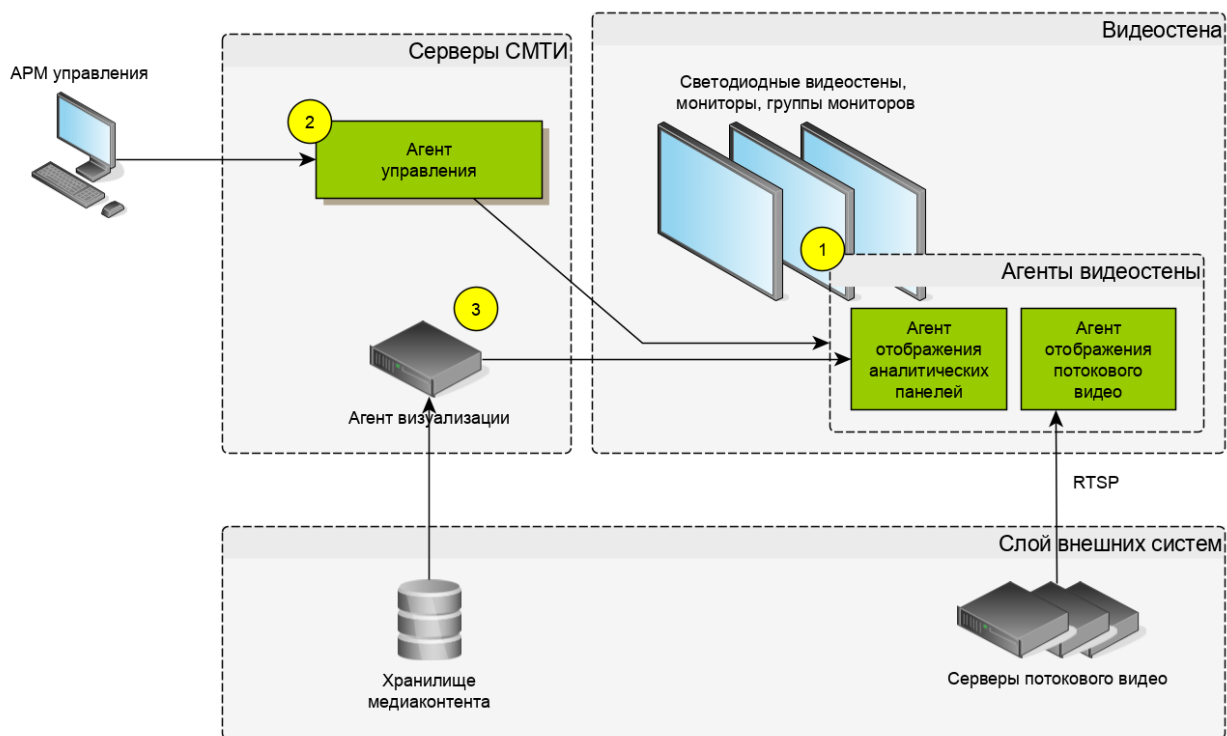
АРМ управления

Серверы СМТИ

2

Агент управления

3

Агент визуализации

Видеостена

Светодиодные видеостены, мониторы, группы мониторов

1

Агенты видеостены

Агент отображения аналитических панелей

Агент отображения потокового видео

RTSP

Слой внешних систем

Хранилище медиаконтента

Серверы потокового видео